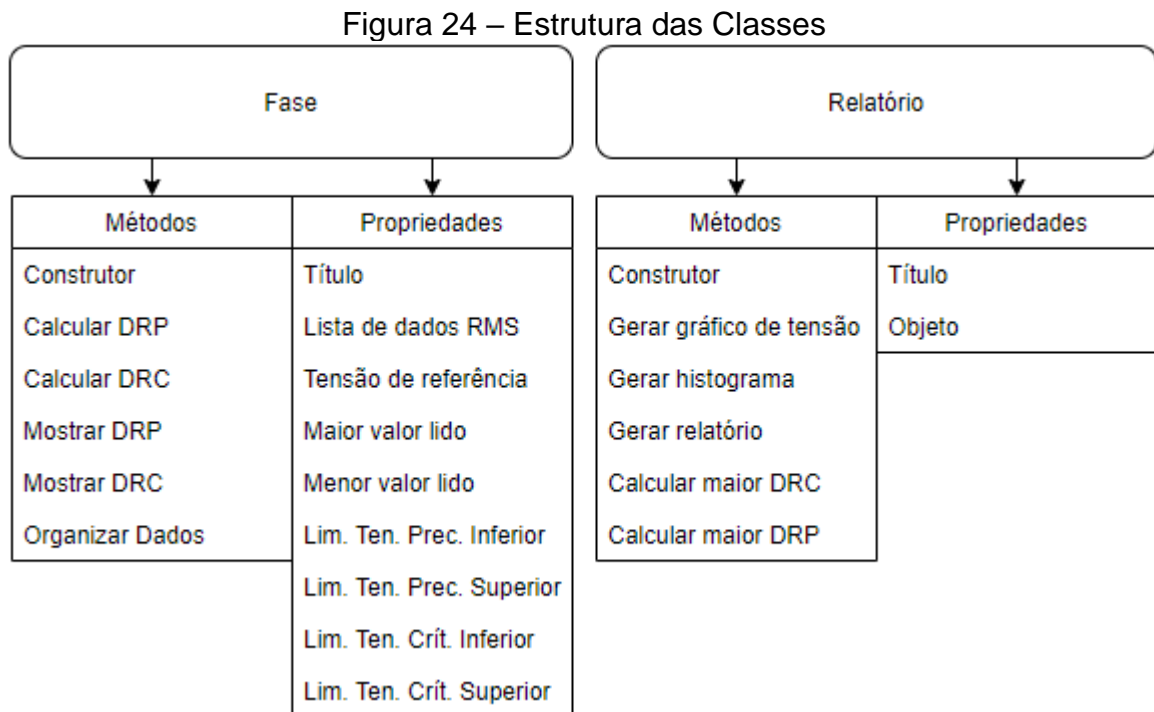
Figura 24 – Estrutura das Classes

Fase

| Métodos | Propriedades |
|---|---|
| Construtor | Título |
| Calcular DRP | Lista de dados RMS |
| Calcular DRC | Tensão de referência |
| Mostrar DRP | Maior valor lido |
| Mostrar DRC | Menor valor lido |
| Organizar Dados | Lim. Ten. Prec. Inferior |
| | Lim. Ten. Prec. Superior |
| | Lim. Ten. Crít. Inferior |
| | Lim. Ten. Crít. Superior |

Relatório

| Métodos | Propriedades |
|---|---|
| Construtor | Título |
| Gerar gráfico de tensão | Objeto |
| Gerar histograma | |
| Gerar relatório | |
| Calcular maior DRC | |
| Calcular maior DRP | |